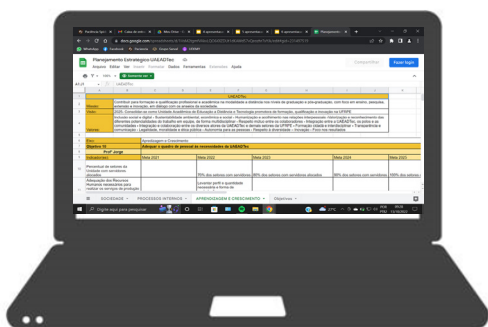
Planejamento Estratégico UNEADTec
Arquivo Editar Ver Inserir Formatar Dados Ferramentas Extensões Ajuda
Compartilhar Fazer login

UNEADTec
Missão Contribuir para formação e qualificação profissional e acadêmica na modalidade a distância nos níveis de graduação e pós-graduação, com foco em ensino, pesquisa, extensão e inovação, em diálogo com as projetos da sociedade.
Visão 2025: Consolidar-se como Unidade Acadêmica de Educação a Distância e Tecnologia promotora de formação, qualificação e inovação na UFRPE
Valores

Eixo Aprendizagem e Crescimento
Objetivo 15 Adequar o quadro de pessoal às necessidades da UNEADTec
Prof. Jorge

| Indicadores | Meta 2021 | Meta 2022 | Meta 2023 | Meta 2024 | Meta 2025 |
|---|---|---|---|---|---|
| Percentual de setores da Unidade com servidores alocados | | 70% dos setores com servidores | 80% dos setores com servidores alocados | 90% dos setores com servidores | 100% dos setores |
| Adequação dos Recursos Humanos necessários para realizar os serviços de produção | | Levantar perfil e quantidade necessária e forma de | | | |

SOCIEDADE PROCESSOS INTERNOS APRENDIZAGEM E CRESCIMENTO Objetivos
Digite aqui para pesquisar